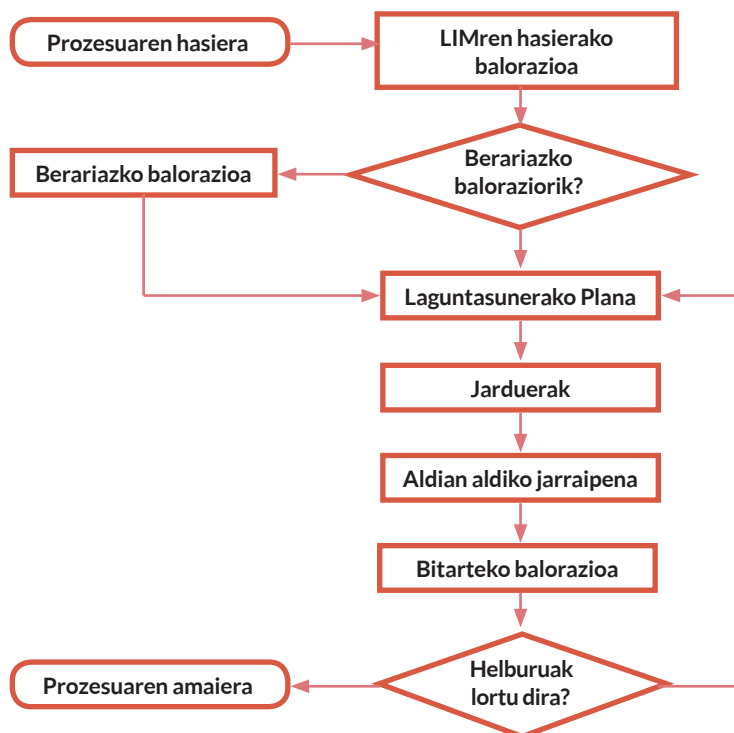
Prozesuaren hasiera

LIMren hasierako balorazioa

Berariazko balorazioa

Berariazko baloraziorik?

Laguntasunerako Plana

Jarduerak

Aldian aldiko jarraipena

Bitarteko balorazioa

Prozesuaren amaiera

Helburuak lortu dira?